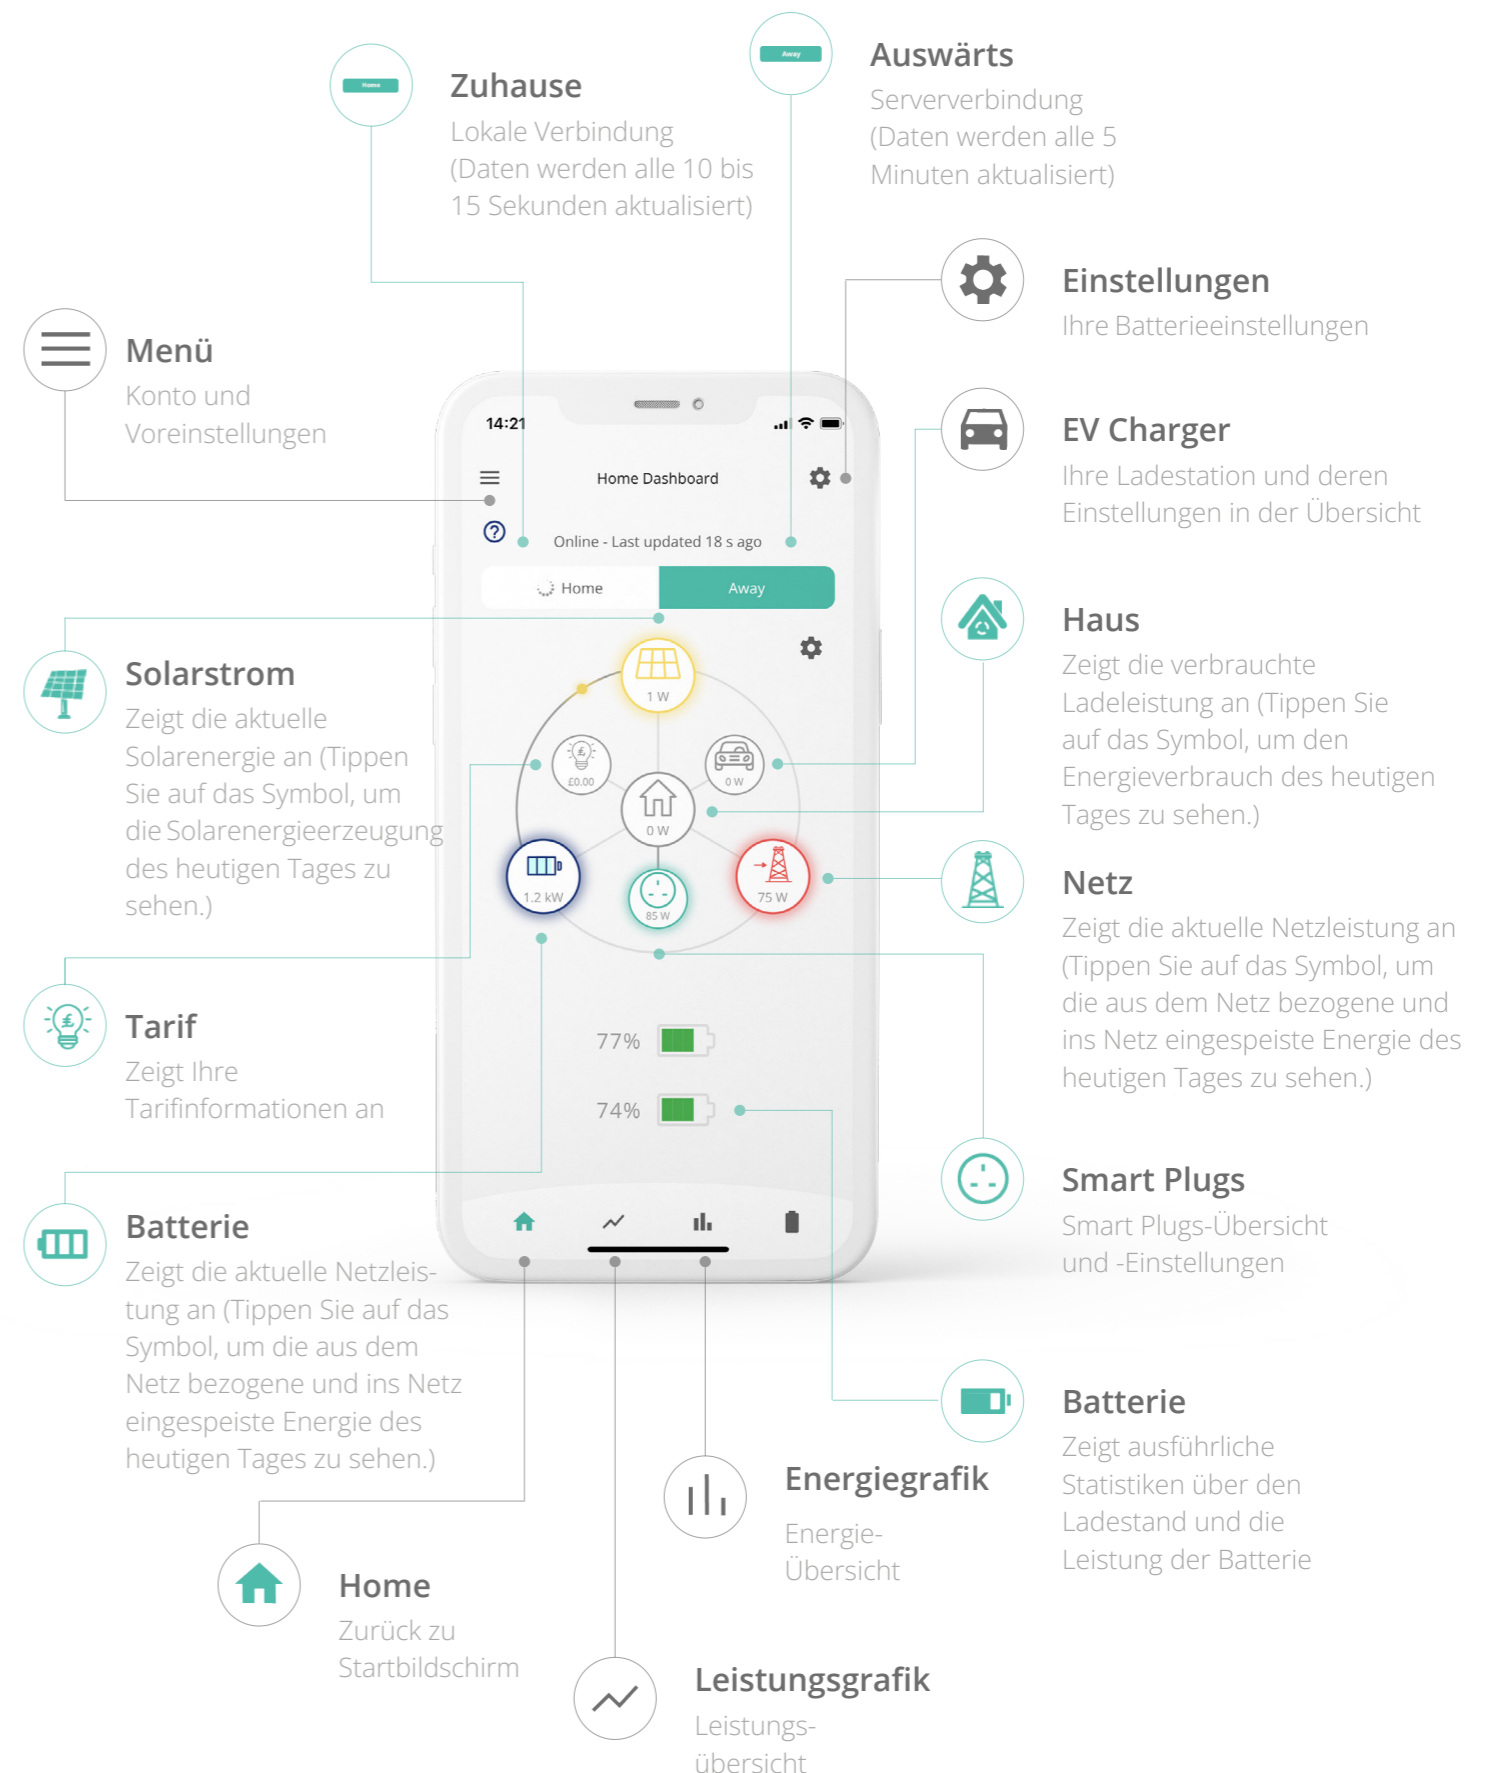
Home

Zuhause
Lokale Verbindung (Daten werden alle 10 bis 15 Sekunden aktualisiert)

Away

Auswärts
Serververbindung (Daten werden alle 5 Minuten aktualisiert)

Einstellungen
Ihre Batterieeinstellungen

Menü
Konto und Voreinstellungen

EV Charger
Ihre Ladestation und deren Einstellungen in der Übersicht

14:21

Home Dashboard

Online - Last updated 18 s ago

Home | Away

Haus
Zeigt die verbrauchte Ladeleistung an (Tippen Sie auf das Symbol, um den Energieverbrauch des heutigen Tages zu sehen.)

Solarstrom
Zeigt die aktuelle Solarenergie an (Tippen Sie auf das Symbol, um die Solarenergieerzeugung des heutigen Tages zu sehen.)

1 W

£0.00

0 W

0 W

1.2 kW

85 W

75 W

Netz
Zeigt die aktuelle Netzleistung an (Tippen Sie auf das Symbol, um die aus dem Netz bezogene und ins Netz eingespeiste Energie des heutigen Tages zu sehen.)

Tarif
Zeigt Ihre Tarifinformationen an

77%

74%

Smart Plugs
Smart Plugs-Übersicht und -Einstellungen

Batterie
Zeigt die aktuelle Netzleistung an (Tippen Sie auf das Symbol, um die aus dem Netz bezogene und ins Netz eingespeiste Energie des heutigen Tages zu sehen.)

Batterie
Zeigt ausführliche Statistiken über den Ladestand und die Leistung der Batterie

Energiegrafik
Energie-Übersicht

Home
Zurück zu Startbildschirm

Leistungsgrafik
Leistungs-übersicht